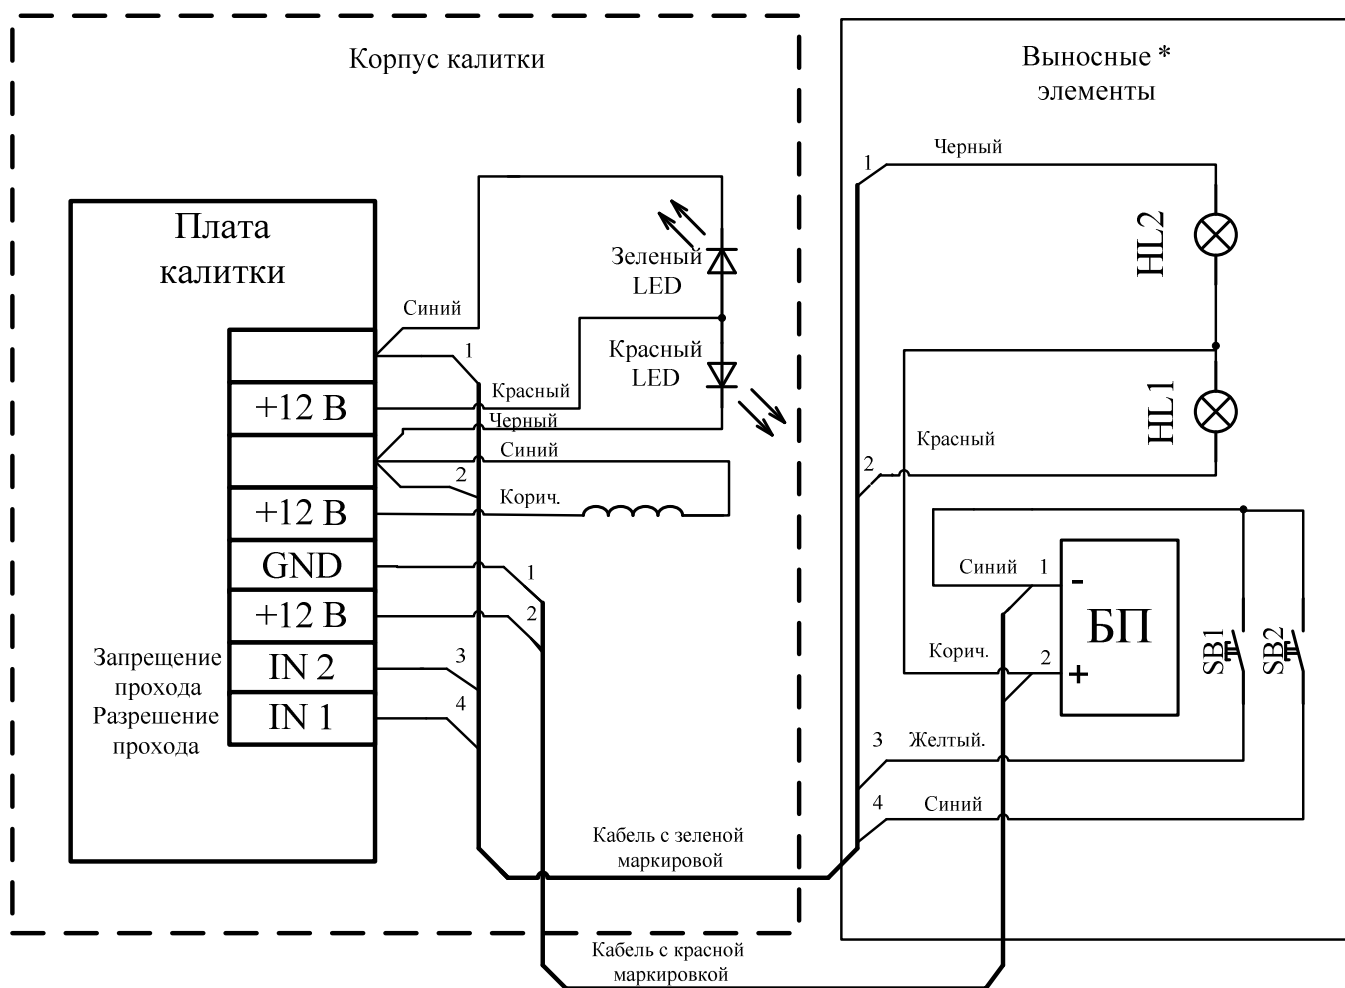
Корпус калитки

Выносные *
элементы

Плата
калитки

Синий
1
Красный
+12 В
Черный
Синий
2
Корич.
+12 В
GND
1
+12 В
2
Запрещение прохода
IN 2
3
Разрешение прохода
IN 1
4

Зеленый LED

Красный LED

1
Черный
HL2
HL1
2
Красный
Синий
1
-
БП
Корич.
2
+
SB1
SB2
3
Желтый.
4
Синий

Кабель с зеленой маркировой

Кабель с красной маркировкой